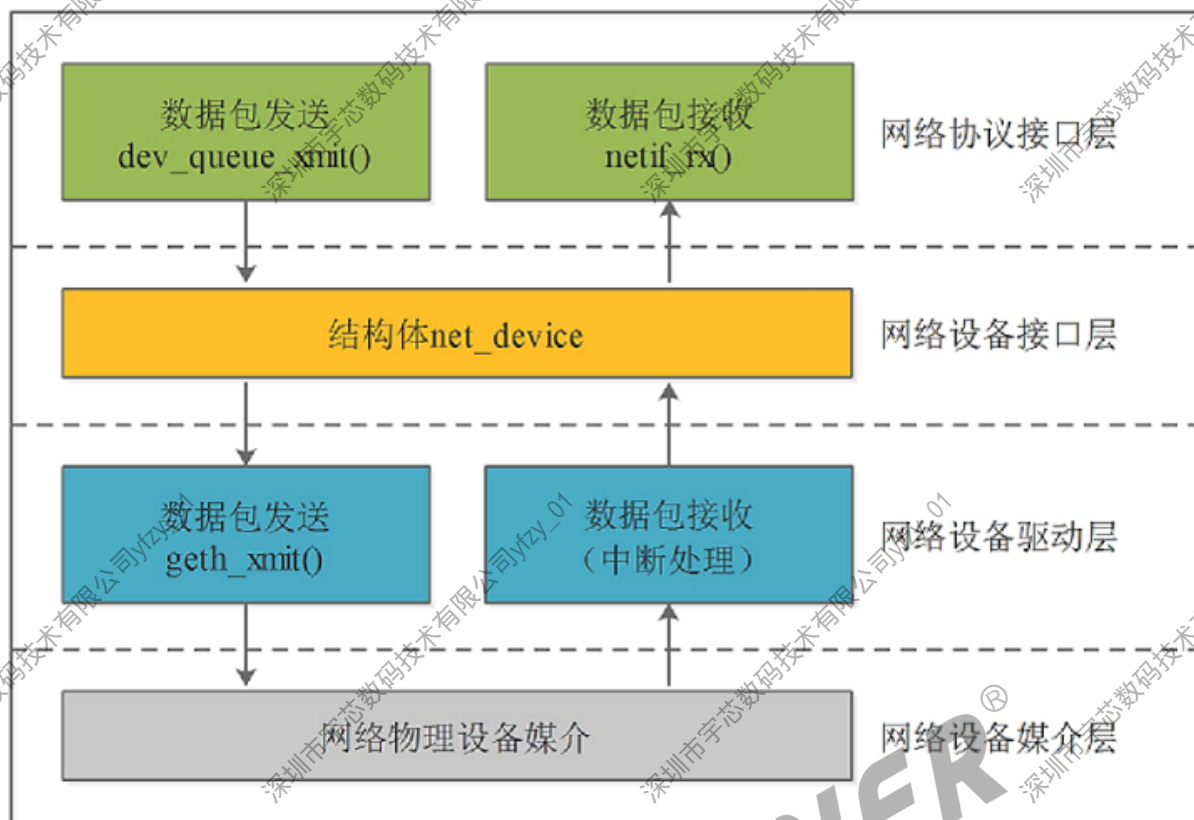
数据包发送
dev_queue_xmit()

数据包接收
netif_rx()

网络协议接口层

结构体net_device

网络设备接口层

数据包发送
geth_xmit()

数据包接收
（中断处理）

网络设备驱动层

网络物理设备媒介

网络设备媒介层

深圳市宇芯数码技术有限公司yfzy_01